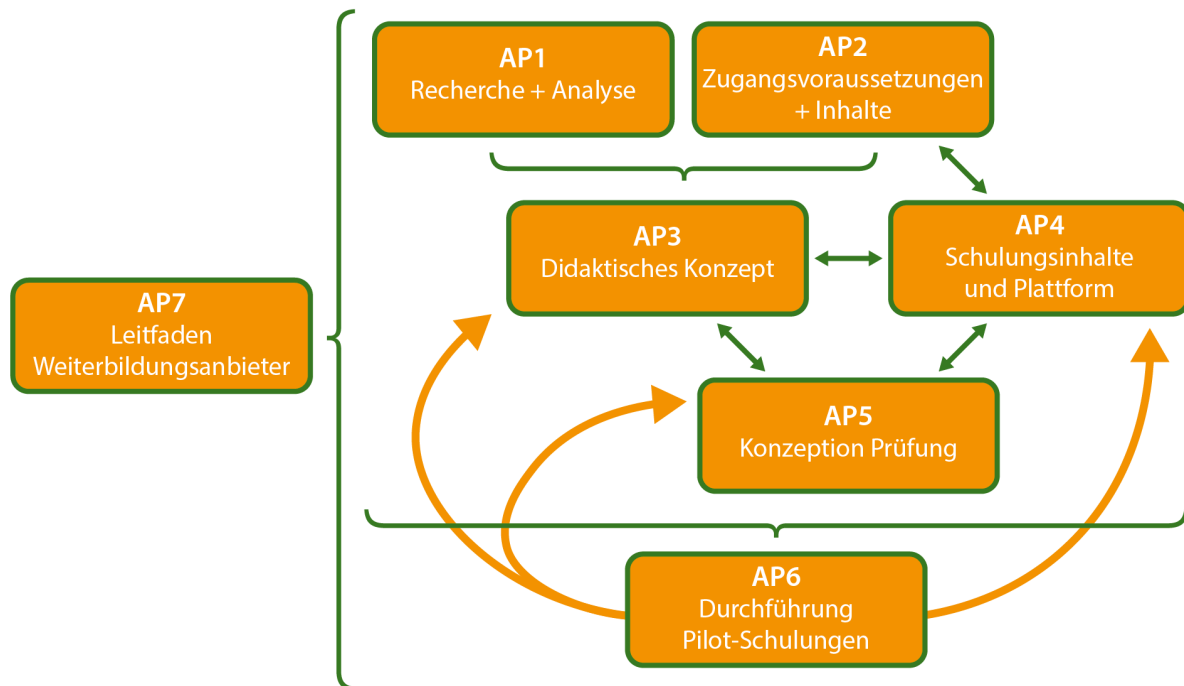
AP1
Recherche + Analyse

AP2
Zugangsvoraussetzungen + Inhalte

AP3
Didaktisches Konzept

AP4
Schulungsinhalte und Plattform

AP5
Konzeption Prüfung

AP6
Durchführung Pilot-Schulungen

AP7
Leitfaden Weiterbildungsanbieter